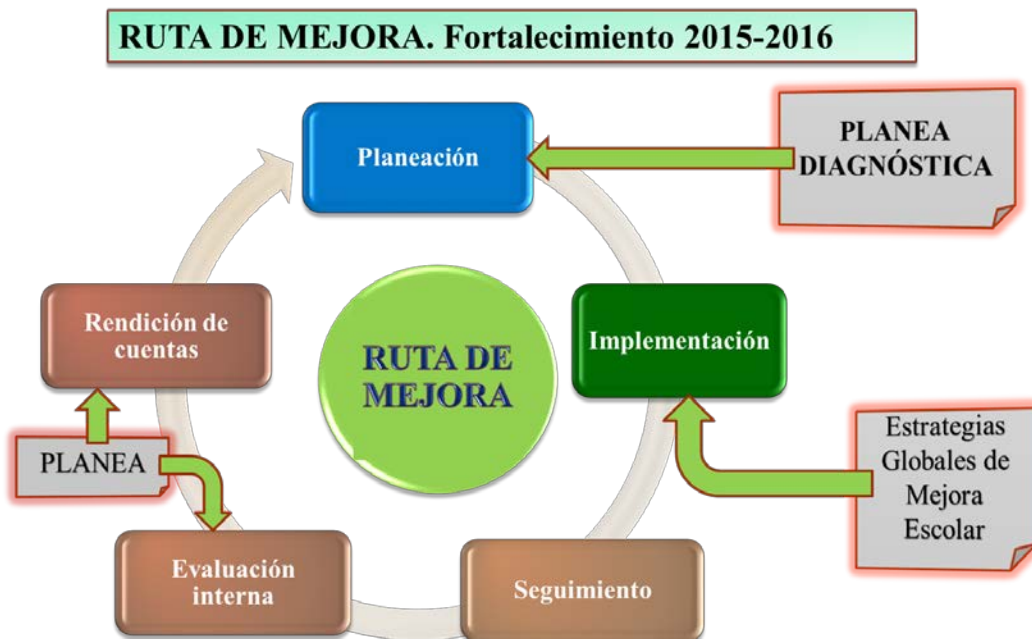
RUTA DE MEJORA. Fortalecimiento 2015-2016

Planeación

PLANEA DIAGNÓSTICA

Rendición de cuentas

RUTA DE MEJORA

Implementación

PLANEA

Estrategias Globales de Mejora Escolar

Evaluación interna

Seguimiento